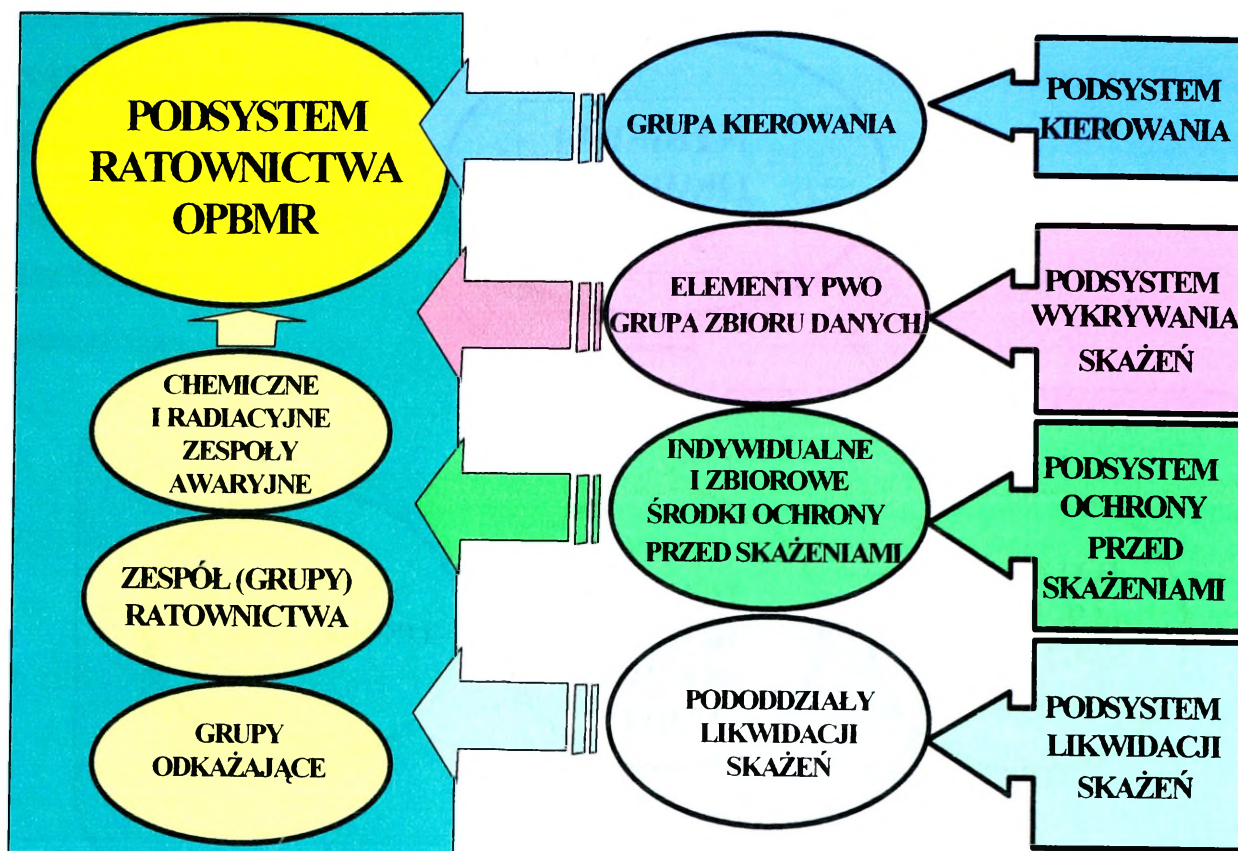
PODSYSTEM RATOWNICTWA OPBMR

CHEMICZNE I RADIACYJNE ZESPOŁY AWARYJNE

ZESPÓŁ (GRUPY) RATOWNICTWA

GRUPY ODKAŻAJĄCE

GRUPA KIEROWANIA

ELEMENTY PWO GRUPA ZBIORU DANYCH

INDYWIDUALNE I ZBIOROWE ŚRODKI OCHRONY PRZED SKAŻENIAMI

PODODDZIAŁY LIKWIDACJI SKAŻEŃ

PODSYSTEM KIEROWANIA

PODSYSTEM WYKRYWANIA SKAŻEŃ

PODSYSTEM OCHRONY PRZED SKAŻENIAMI

PODSYSTEM LIKWIDACJI SKAŻEŃ